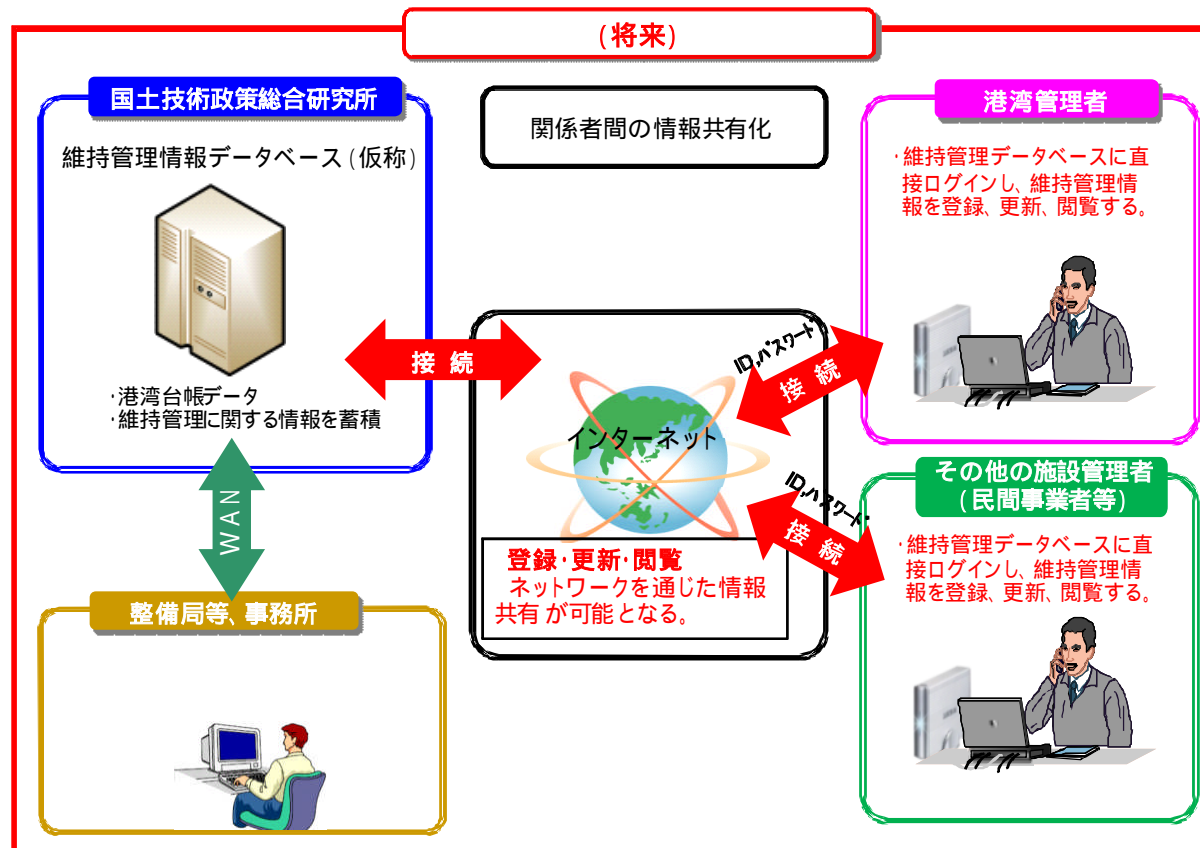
（将来）

国土技術政策総合研究所

維持管理情報データベース（仮称）

・港湾台帳データ
・維持管理に関する情報を蓄積

関係者間の情報共有化

接 続

WAN

整備局等、事務所

インターネット

登録・更新・閲覧
ネットワークを通じた情報共有 が可能となる。

ID,パスワード

接 続

ID,パスワード

接 続

港湾管理者

・維持管理データベースに直接ログインし、維持管理情報を登録、更新、閲覧する。

その他の施設管理者（民間事業者等）

・維持管理データベースに直接ログインし、維持管理情報を登録、更新、閲覧する。